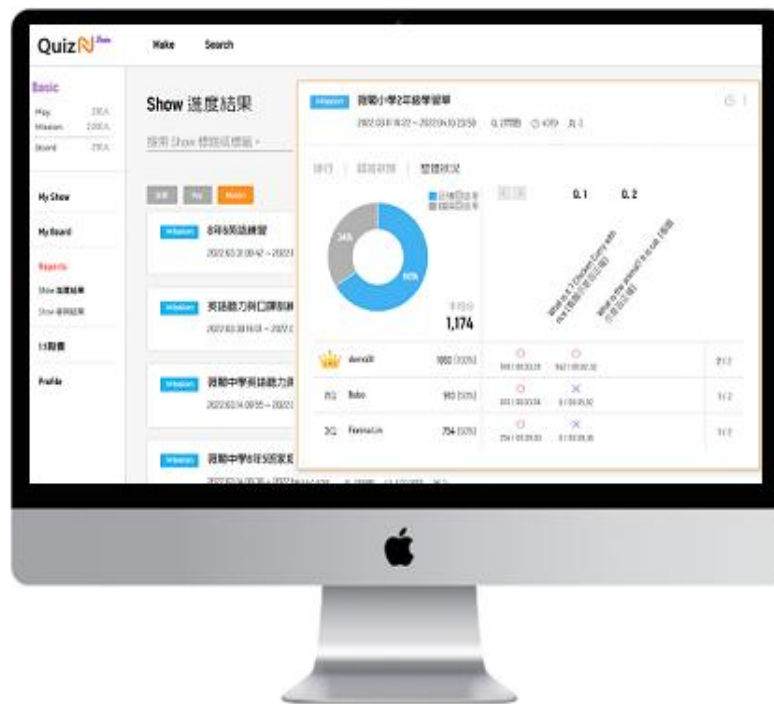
QuizN Basic

Make Search

Basic
Play 28EA
Mission 200EA
Board 28EA

Show 進度結果

搜尋 Show 標題或標籤 ▾

My Show
My Board
Reports
Show 進度結果
Show 參與結果
ID 設置
Profile

全部 Play Mission

Mission 8年8英語練習
2022.03.31 09:42 ~ 2022

Mission 英語聽力與口語訓練
2022.03.30 14:01 ~ 2022

Mission 前期中學英語聽力
2022.03.14 09:55 ~ 2022

Mission 前期中學8年5班家
2022.03.14 09:36 ~ 2022

Mission 前期小學2年級學習單
2022.03.11 14:22 ~ 2022.04.10 23:59 Q. 2問題 4分 共3

排行 | 問題詳情 | 整體狀況

34%
66%

平均分
1,174

0.1 0.2

What is it? (Chicken Curry with rice)
What is the animal? It is a cat.

daniel0 1000 (50%) 2 / 2
2位 Bobo 910 (50%) 1 / 2
3位 Fonna Lin 754 (50%) 1 / 2